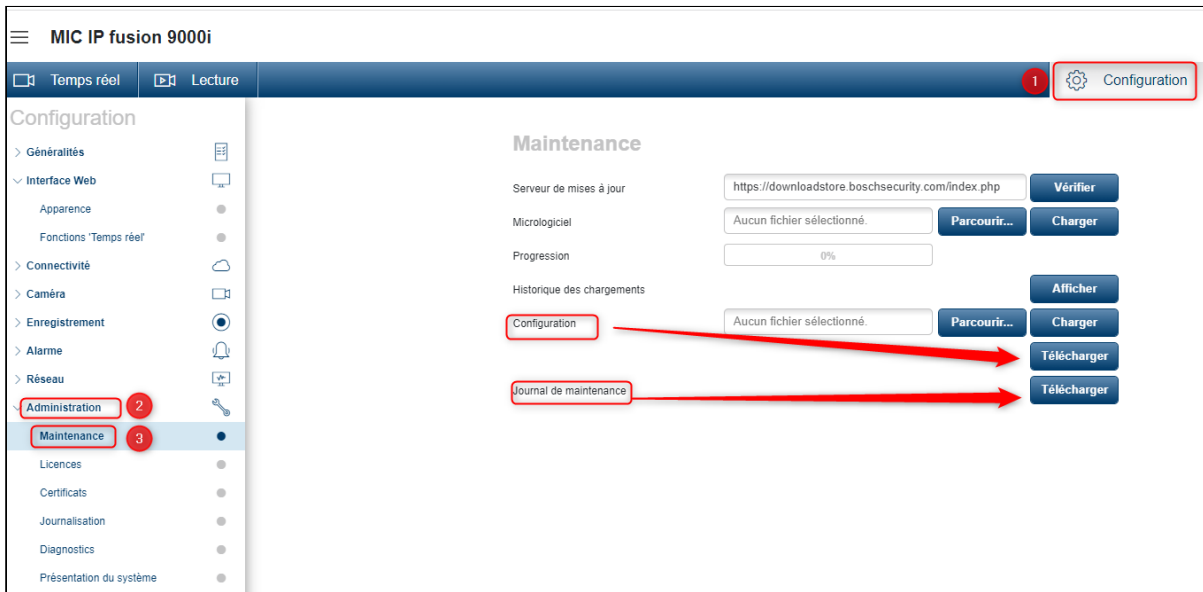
MIC IP fusion 9000i

Temps réel
Lecture
1
Configuration

Configuration
Généralités
Interface Web
Apparence
Fonctions 'Temps réel'
Connectivité
Caméra
Enregistrement
Alarme
Réseau
Administration
2
Maintenance
3
Licences
Certificats
Journalisation
Diagnostics
Présentation du système

Maintenance

Serveur de mises à jour
https://downloadstore.boschsecurity.com/index.php
Vérifier
Micrologiciel
Aucun fichier sélectionné.
Parcourir...
Charger
Progression
0%
Historique des chargements
Afficher
Configuration
Aucun fichier sélectionné.
Parcourir...
Charger
Télécharger
Journal de maintenance
Télécharger